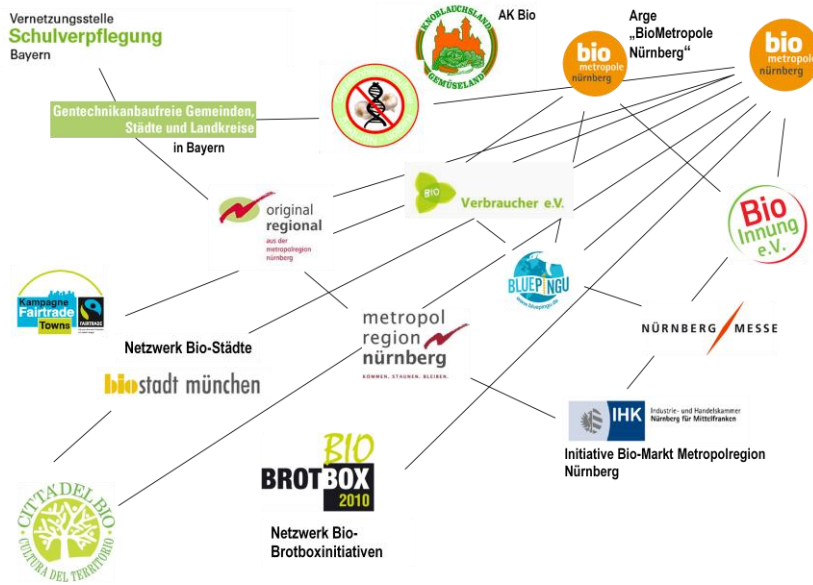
Vernetzungsstelle
Schulverpflegung
Bayern

KNOBLAUCHSLAND GEMÜSELAND

AK Bio

Arge „BioMetropole Nürnberg“

bio metropole nürnberg

bio metropole nürnberg

Gentechnikanbaufreie Gemeinden, Städte und Landkreise

in Bayern

original regional
aus der metropolregion nürnberg

BIO Verbraucher e.V.

Bio Innung e.V.

BLUEPINGU
www.bluepingu.de

Kampagne Fairtrade Towns
FAIRTRADE

Netzwerk Bio-Städte

biostadt münchen

metropol region nürnberg
KOMMEN. STAUNEN. BLEIBEN.

NÜRNBERG MESSE

IHK Industrie- und Handelskammer Nürnberg für Mittelfranken

Initiative Bio-Markt Metropolregion Nürnberg

BIO BROTBOX 2010

Netzwerk Bio-Brotboxinitiativen

CITTÀ DEL BIO
CULTURA DEL TERRITORIO